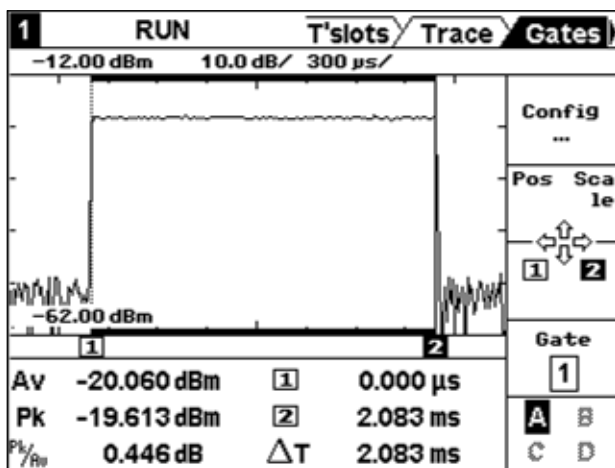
1 RUN T'slots Trace Gates

−12.00 dBm 10.0 dB/ 300 µs/

−62.00 dBm

1 2

Config
...

Pos Scale

1 2

Gate
1

| | | | |
|---|---|---|---|
| Av | −20.060 dBm | 1 | 0.000 µs |
| Pk | −19.613 dBm | 2 | 2.083 ms |
| Pk/Av | 0.446 dB | ΔT | 2.083 ms |

A B
C D